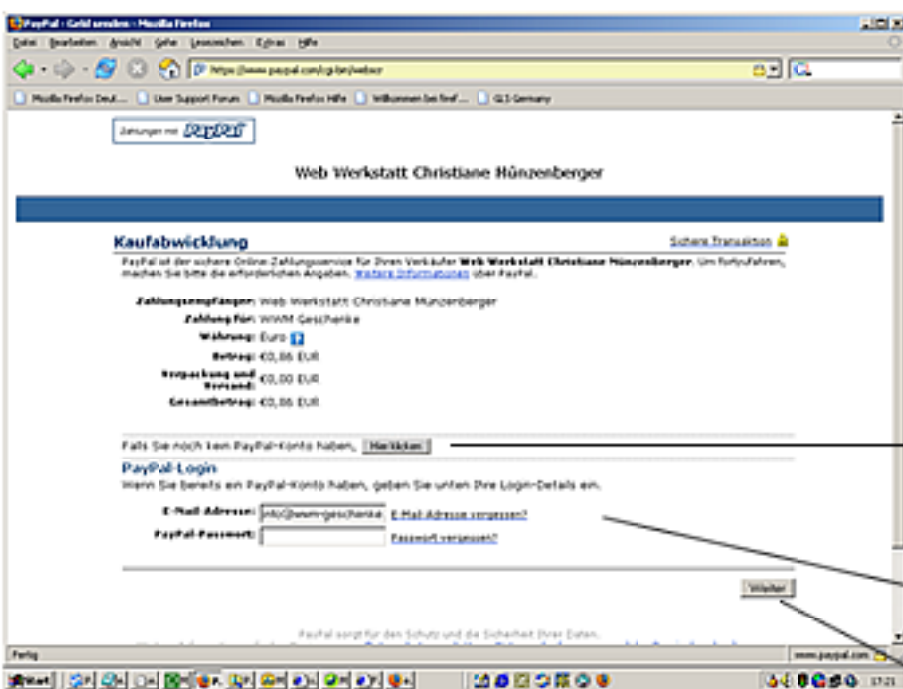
PayPal - Geld senden - Mozilla Firefox

Datei Bearbeiten Ansicht Gehe Lesezeichen Extras Hilfe

https://www.paypal.com/cgi-bin/webscr

Mozilla Firefox Deut... User Support Forum Mozilla Firefox Hilfe Willkommen bei first... GLS Germany

Zahlungen mit PayPal

Web Werkstatt Christiane Hünzenberger

Kaufabwicklung

Sichere Transaktion

PayPal ist der sichere Online-Zahlungsservice für Ihren Verkäufer Web Werkstatt Christiane Hünzenberger. Um fortzufahren, machen Sie bitte die erforderlichen Angaben. Weitere Informationen über PayPal.

Zahlungsempfänger: Web Werkstatt Christiane Hunzenberger

Zahlung für: WWM Geschenke

Währung: Euro

Betrag: €0,86 EUR

Verpackung und Versand: €0,00 EUR

Gesamtbetrag: €0,86 EUR

Falls Sie noch kein PayPal-Konto haben, Hier klicken

PayPal-Login

Wenn Sie bereits ein PayPal-Konto haben, geben Sie unten Ihre Login-Details ein.

E-Mail-Adresse: info@wwm-geschenke E-Mail-Adresse vergessen?

PayPal-Passwort: Passwort vergessen?

Weiter

PayPal sorgt für den Schutz und die Sicherheit Ihrer Daten.

Fertig

www.paypal.com

Start

17:21